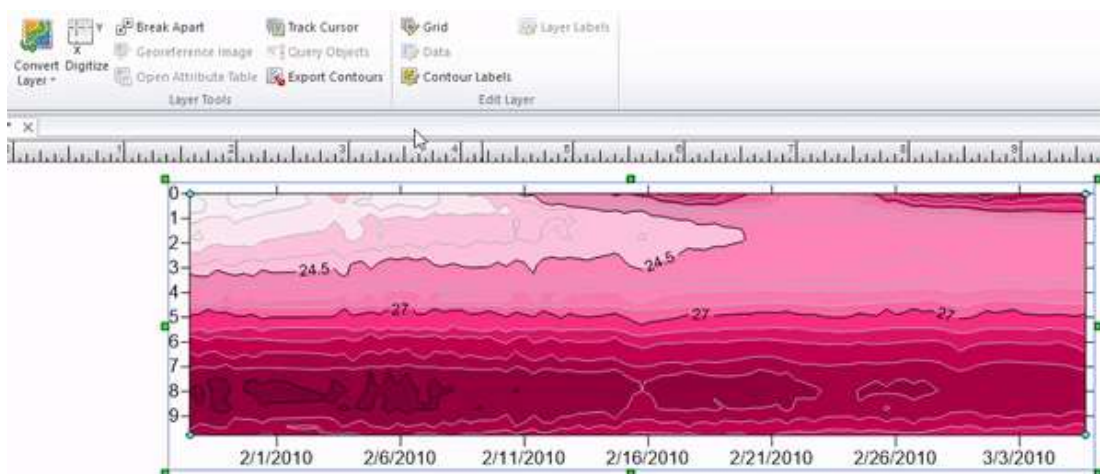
Convert Layer
Digitize
Break Apart
Georeference Image
Open Attribute Table
Track Cursor
Query Objects
Export Contours
Layer Tools
Grid
Data
Contour Labels
Layer Labels
Edit Layer

0
1
2
3
4
5
6
7
8
9
24.5
24.5
27
27
27
2/1/2010
2/6/2010
2/11/2010
2/16/2010
2/21/2010
2/26/2010
3/3/2010